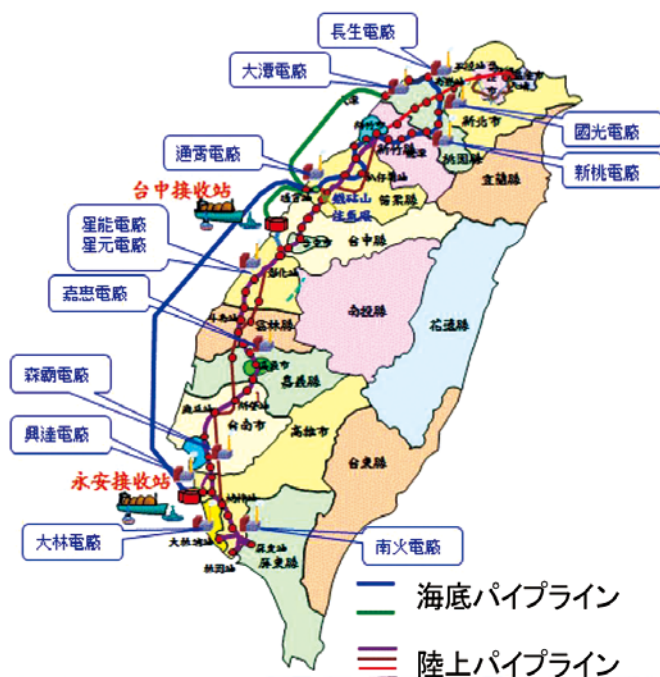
長生電廠
大潭電廠
國光電廠
新北市
新桃電廠
通霄電廠
桃園縣
新竹縣
宜蘭縣
台中接收站
鐵砧山
苗栗縣
星能電廠
星元電廠
台中縣
嘉惠電廠
彰化縣
南投縣
花蓮縣
雲林縣
嘉義縣
森霸電廠
台南市
高雄市
興達電廠
台東縣
永安接收站
大林電廠
南火電廠
屏東縣
海底パイプライン
陸上パイプライン